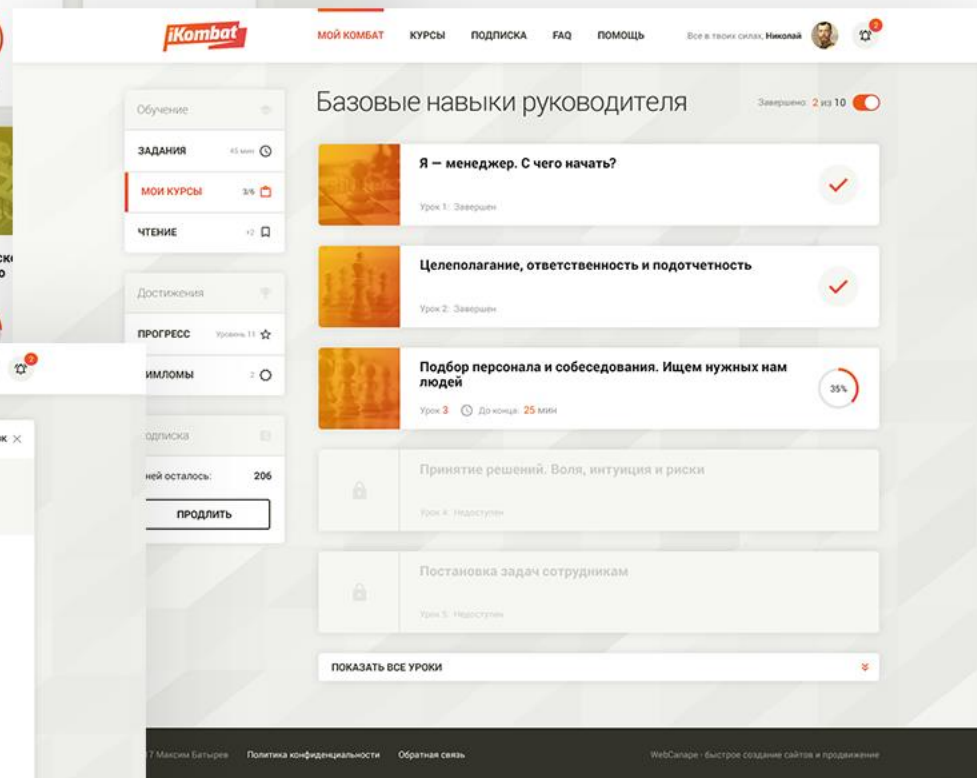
iKombat

МОЙ КОМБАТ КУРСЫ ПОДПИСКА FAQ ПОМОЩЬ

Все в твоих силах, Николай

2

Обучение

ЗАДАНИЯ 45 мин

МОИ КУРСЫ 3/6

ЧТЕНИЕ +2

Достижения

ПРОГРЕСС Уровень 11

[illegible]ИМЛОМЫ 2

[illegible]одписка

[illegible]ней осталось: 206

ПРОДЛИТЬ

Базовые навыки руководителя

Завершено: 2 из 10

Я — менеджер. С чего начать?

Урок 1: Завершен

Целеполагание, ответственность и подотчетность

Урок 2: Завершен

Подбор персонала и собеседования. Ищем нужных нам людей

Урок 3 До конца: 25 мин

35%

Принятие решений. Воля, интуиция и риски

Урок 4: Недоступен

Постановка задач сотрудникам

Урок 5: Недоступен

ПОКАЗАТЬ ВСЕ УРОКИ

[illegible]7 Максим Батырев Политика конфиденциальности Обратная связь

WebCanape - быстрое создание сайтов и продвижение

2

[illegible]к ×